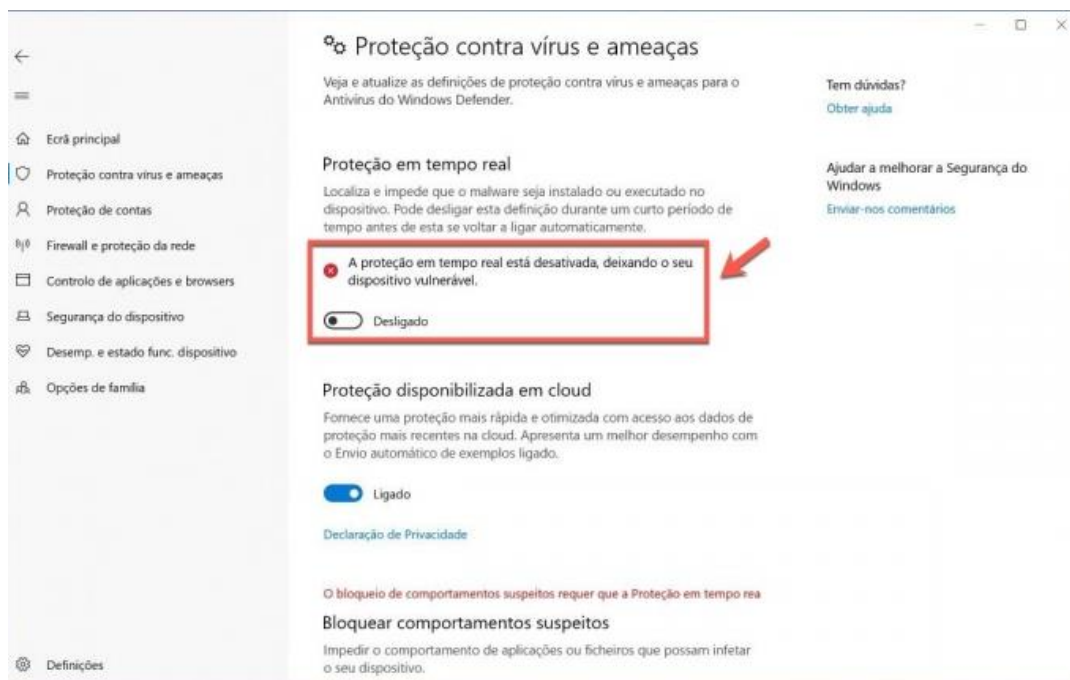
Ecrã principal
Proteção contra vírus e ameaças
Proteção de contas
Firewall e proteção da rede
Controlo de aplicações e browsers
Segurança do dispositivo
Desemp. e estado func. dispositivo
Opções de família

Definições

Proteção contra vírus e ameaças

Veja e atualize as definições de proteção contra vírus e ameaças para o Antivírus do Windows Defender.

Proteção em tempo real

Localiza e impede que o malware seja instalado ou executado no dispositivo. Pode desligar esta definição durante um curto período de tempo antes de esta se voltar a ligar automaticamente.

A proteção em tempo real está desativada, deixando o seu dispositivo vulnerável.

Desligado

Proteção disponibilizada em cloud

Fornece uma proteção mais rápida e otimizada com acesso aos dados de proteção mais recentes na cloud. Apresenta um melhor desempenho com o Envio automático de exemplos ligado.

Ligado

Declaração de Privacidade

O bloqueio de comportamentos suspeitos requer que a Proteção em tempo rea

Bloquear comportamentos suspeitos

Impedir o comportamento de aplicações ou ficheiros que possam infetar o seu dispositivo.

Tem dúvidas?
Obter ajuda

Ajudar a melhorar a Segurança do Windows
Enviar-nos comentários